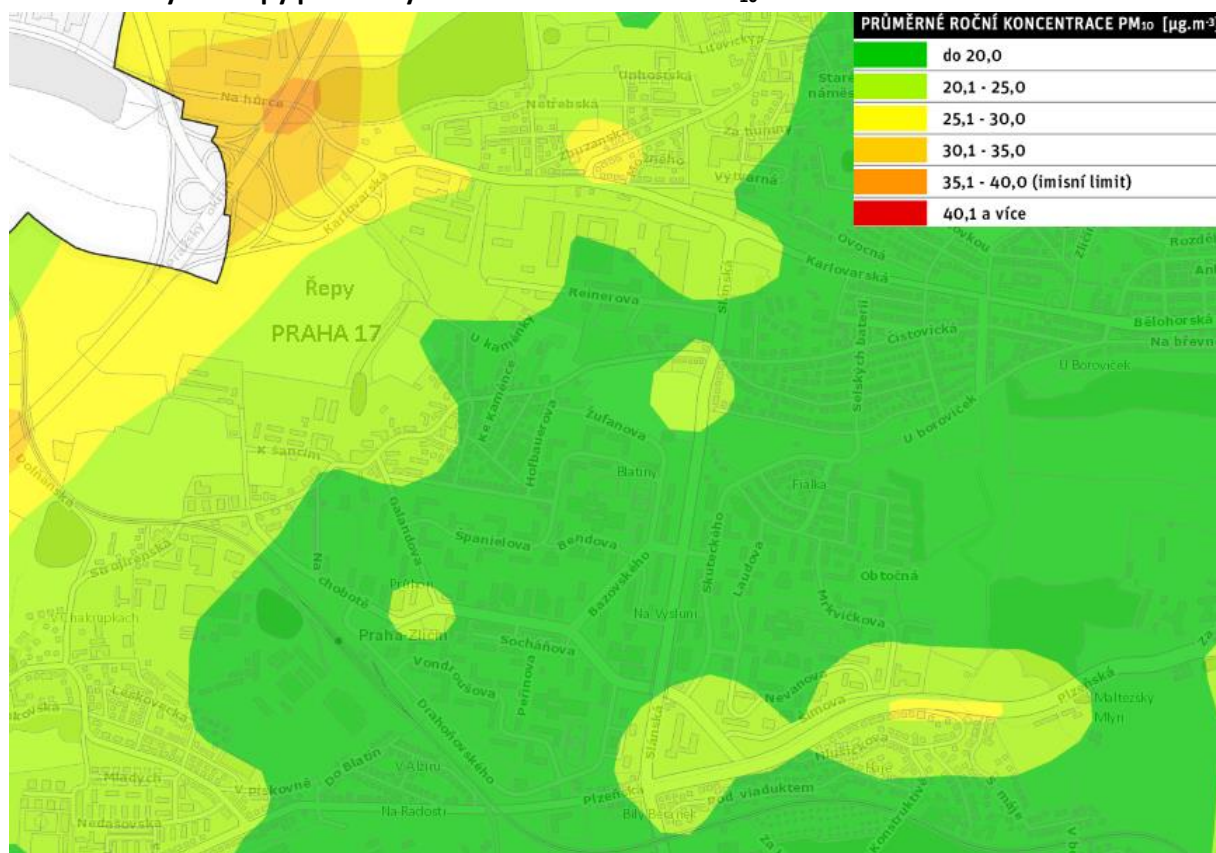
PRŮMĚRNÉ ROČNÍ KONCENTRACE $PM_{10}$ [µg.m-3]

| | |
|---|---|
| | do 20,0 |
| | 20,1 - 25,0 |
| | 25,1 - 30,0 |
| | 30,1 - 35,0 |
| | 35,1 - 40,0 (imisní limit) |
| | 40,1 a více |

Litovická
Unhošťská
Staré náměs
Na hůrce
Netřebská
Za humny
Zbuzanská
Vytuarná
Karlovarská
Ovocná
Rozděl
Karlovarská
Řepy
PRAHA 17
Reinerova
Slánská
Bělohorská
U kamenky
Čistovická
Na břevn
Ke Kaménce
Holbauerova
U Boroviček
Selských baterií
Žufanova
U boroviček
K Šancím
Blatiny
Fialka
Dolnokrčská
Galandova
Španielova
Bendova
Bazovského
Skuteckého
Laudova
Obtočná
Strojírenská
Na chobotě
Prusíkova
Mrkvičkova
V Chaloupkách
Praha-Zličín
Socháňova
Na Vysluní
Vondroušova
Perinova
Nevanova
Plzeňská
Maltézský Mlýn
Drahoňovského
Slánská
Zimova
Hrubická
Mladých
V Písković
Do Blatin
V Albru
Plzeňská
Pod viaduktem
Na Radosti
Nedašovská
Bílý Beránek
Konstruktivní